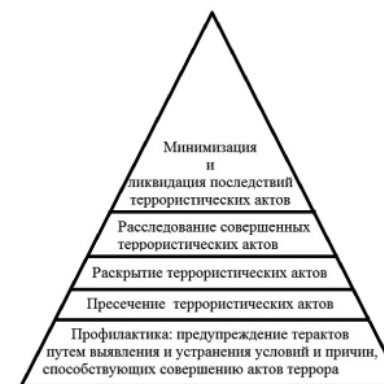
Минимизация
и
ликвидация последствий террористических актов

Расследование совершенных террористических актов

Раскрытие террористических актов

Пресечение террористических актов

Профилактика: предупреждение терактов путем выявления и устранения условий и причин, способствующих совершению актов террора